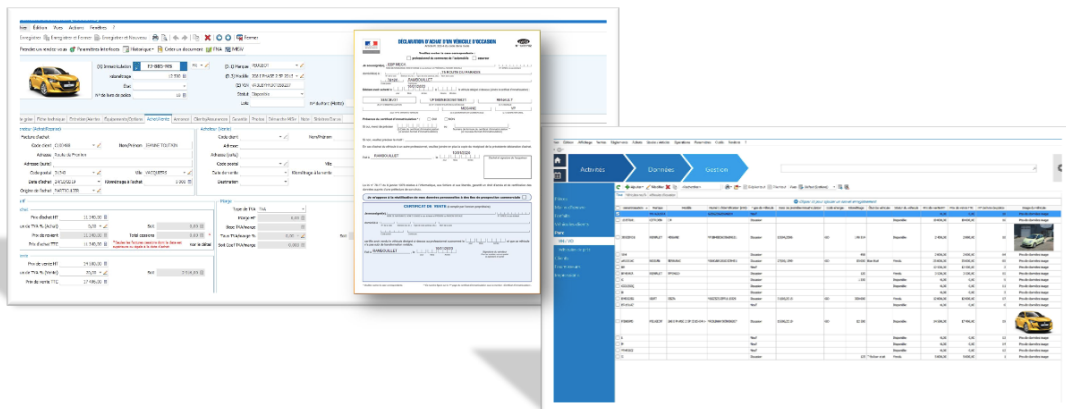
Fichier Édition Vues Actions Fenêtres ?

Enregistrer Enregistrer et Fermer Enregistrer et Nouveau Fermer

Paramètres Interface Historique Éditer un document FNA HISTOV

Immatriculation EZ-989-WB

(D.1) Marque PEUGEOT

(D.2) Modèle

Statut Disponible

Achat/Dépôt

Vendeur (Achat/Reprise)

Acheteur (Vente)

Prix de revient HT

Prix de vente TTC

DÉCLARATION D'ACHAT D'UN VÉHICULE D'OCCASION

RAMBOUILLET

CONTRAT DE VENTE

Activités Données Gestion

Cliquer ici pour ajouter un nouvel enregistrement

Ajouter Modifier Supprimer

Disponible

Vendu